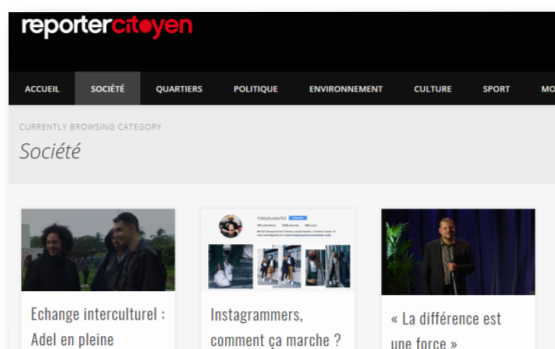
reportercitoyen

ACCUEIL SOCIÉTÉ QUARTIERS POLITIQUE ENVIRONNEMENT CULTURE SPORT MO

CURRENTLY BROWSING CATEGORY

Société

Echange interculturel : Adel en pleine

Instagrammers, comment ça marche ?

« La différence est une force »